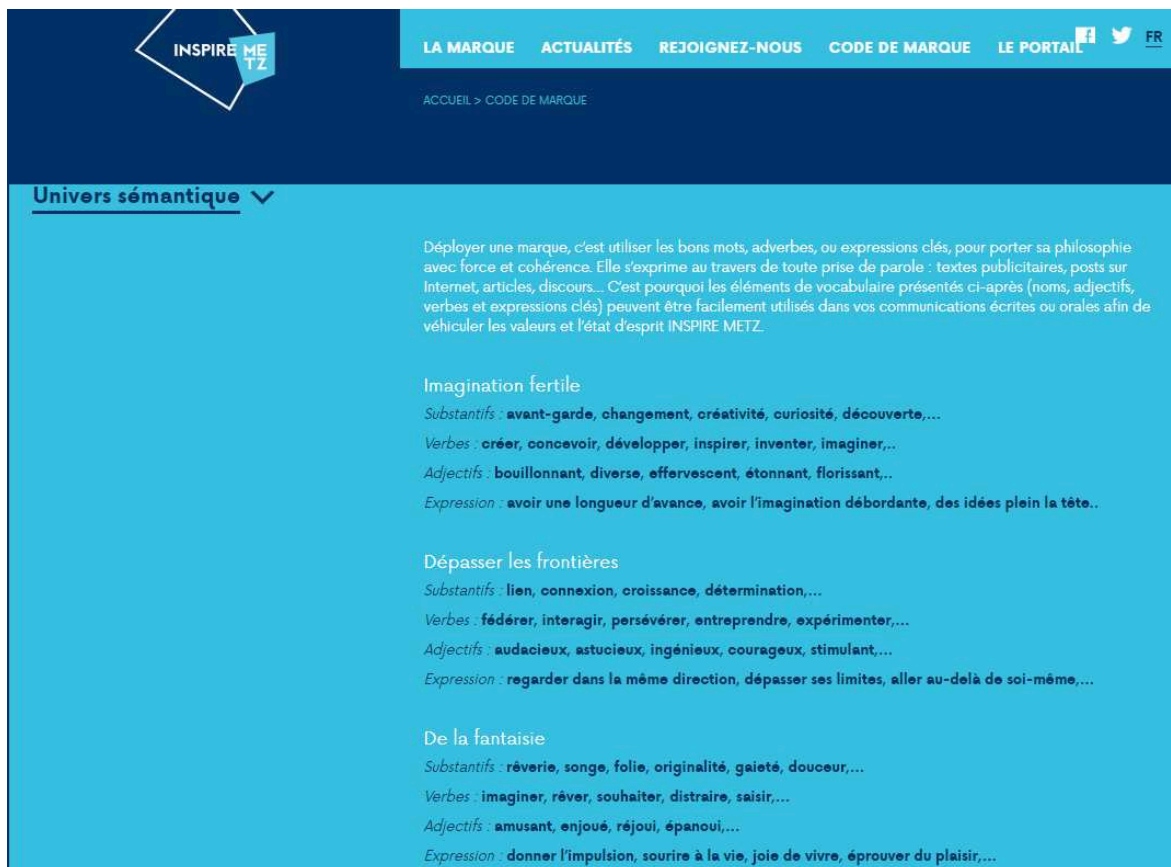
INSPIRE METZ

LA MARQUE ACTUALITÉS REJOIGNEZ-NOUS CODE DE MARQUE LE PORTAIL FR

ACCUEIL > CODE DE MARQUE

Univers sémantique

Déployer une marque, c'est utiliser les bons mots, adverbes, ou expressions clés, pour porter sa philosophie avec force et cohérence. Elle s'exprime au travers de toute prise de parole : textes publicitaires, posts sur Internet, articles, discours... C'est pourquoi les éléments de vocabulaire présentés ci-après (noms, adjectifs, verbes et expressions clés) peuvent être facilement utilisés dans vos communications écrites ou orales afin de véhiculer les valeurs et l'état d'esprit INSPIRE METZ.

Imagination fertile

Substantifs : avant-garde, changement, créativité, curiosité, découverte,...

Verbes : créer, concevoir, développer, inspirer, inventer, imaginer,..

Adjectifs : bouillonnant, diverse, effervescent, étonnant, florissant,..

Expression : avoir une longueur d'avance, avoir l'imagination débordante, des idées plein la tête..

Dépasser les frontières

Substantifs : lien, connexion, croissance, détermination,...

Verbes : fédérer, interagir, persévérer, entreprendre, expérimenter,...

Adjectifs : audacieux, astucieux, ingénieux, courageux, stimulant,...

Expression : regarder dans la même direction, dépasser ses limites, aller au-delà de soi-même,...

De la fantaisie

Substantifs : rêverie, songe, folie, originalité, gaieté, douceur,...

Verbes : imaginer, rêver, souhaiter, distraire, saisir,...

Adjectifs : amusant, enjoué, réjoui, épanoui,...

Expression : donner l'impulsion, sourire à la vie, joie de vivre, éprouver du plaisir,...